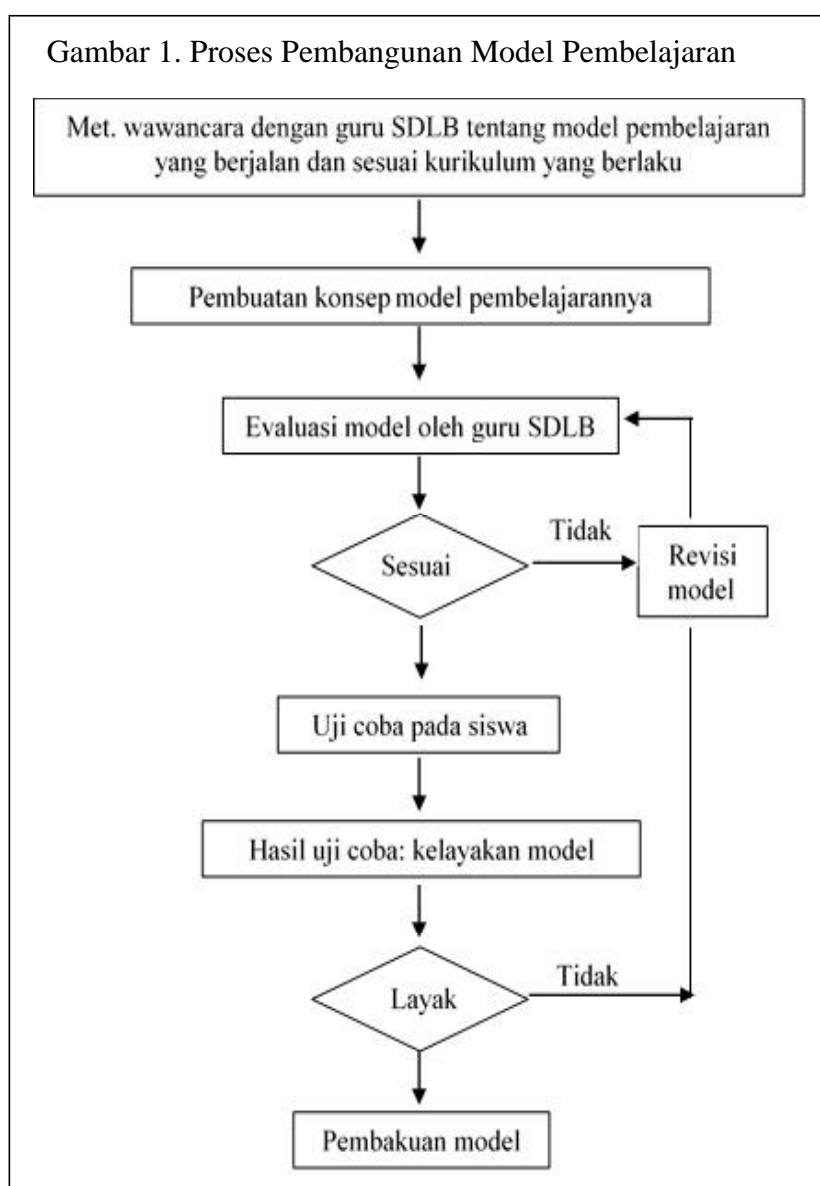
Gambar 1. Proses Pembangunan Model Pembelajaran

Met. wawancara dengan guru SDLB tentang model pembelajaran yang berjalan dan sesuai kurikulum yang berlaku

Pembuatan konsep model pembelajarannya

Evaluasi model oleh guru SDLB

Sesuai

Tidak

Revisi model

Uji coba pada siswa

Hasil uji coba: kelayakan model

Layak

Tidak

Pembakuan model